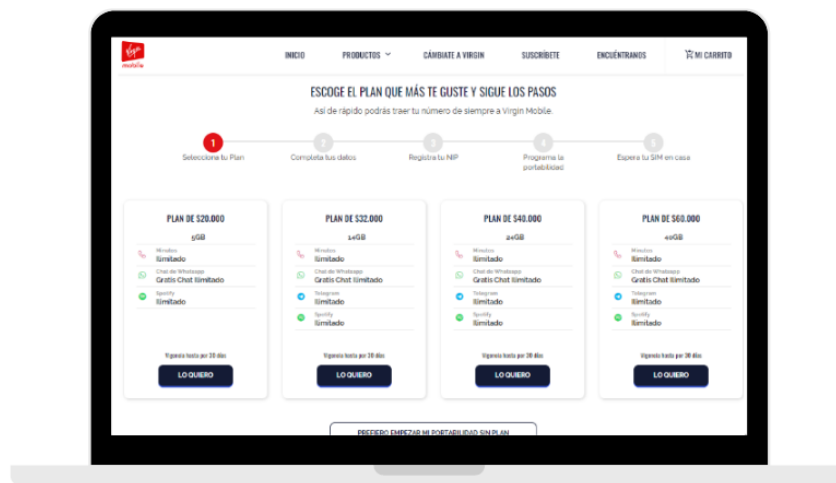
Virgin mobile

INICIO PRODUCTOS CÁMBIATE A VIRGIN SUSCRÍBETE ENCUÉNTRANOS MI CARRITO

ESCOGE EL PLAN QUE MÁS TE GUSTE Y SIGUE LOS PASOS

Así de rápido podrás traer tu número de siempre a Virgin Mobile.

1 Selecciona tu Plan
2 Completa tus datos
3 Registra tu NIP
4 Programa la portabilidad
5 Espera tu SIM en casa

PLAN DE $20.000
5GB
Minutos
Ilimitado
Chat de Whatsapp
Gratis Chat Ilimitado
Spotify
Ilimitado
Vigencia hasta por 30 días
LO QUIERO

PLAN DE $32.000
14GB
Minutos
Ilimitado
Chat de Whatsapp
Gratis Chat Ilimitado
Telegram
Ilimitado
Spotify
Ilimitado
Vigencia hasta por 30 días
LO QUIERO

PLAN DE $40.000
24GB
Minutos
Ilimitado
Chat de Whatsapp
Gratis Chat Ilimitado
Telegram
Ilimitado
Spotify
Ilimitado
Vigencia hasta por 30 días
LO QUIERO

PLAN DE $60.000
40GB
Minutos
Ilimitado
Chat de Whatsapp
Gratis Chat Ilimitado
Telegram
Ilimitado
Spotify
Ilimitado
Vigencia hasta por 30 días
LO QUIERO

PREFIERO EMPEZAR MI PORTABILIDAD SIN PLAN